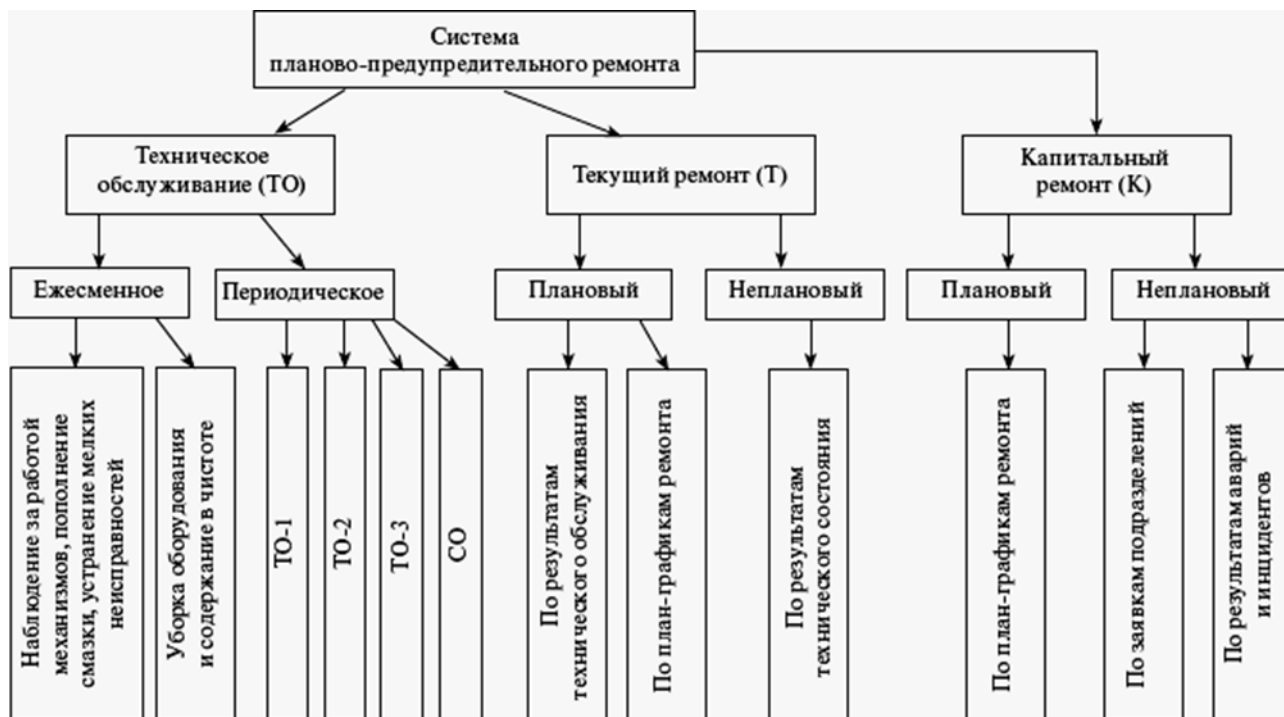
Система планово-предупредительного ремонта

Техническое обслуживание (ТО)

Текущий ремонт (Т)

Капитальный ремонт (К)

Ежесменное

Периодическое

Плановый

Неплановый

Плановый

Неплановый

Наблюдение за работой механизмов, пополнение смазки, устранение мелких неисправностей

Уборка оборудования и содержание в чистоте

ТО-1

ТО-2

ТО-3

СО

По результатам технического обслуживания

По план-графикам ремонта

По результатам технического состояния

По план-графикам ремонта

По заявкам подразделений

По результатам аварий и инцидентов